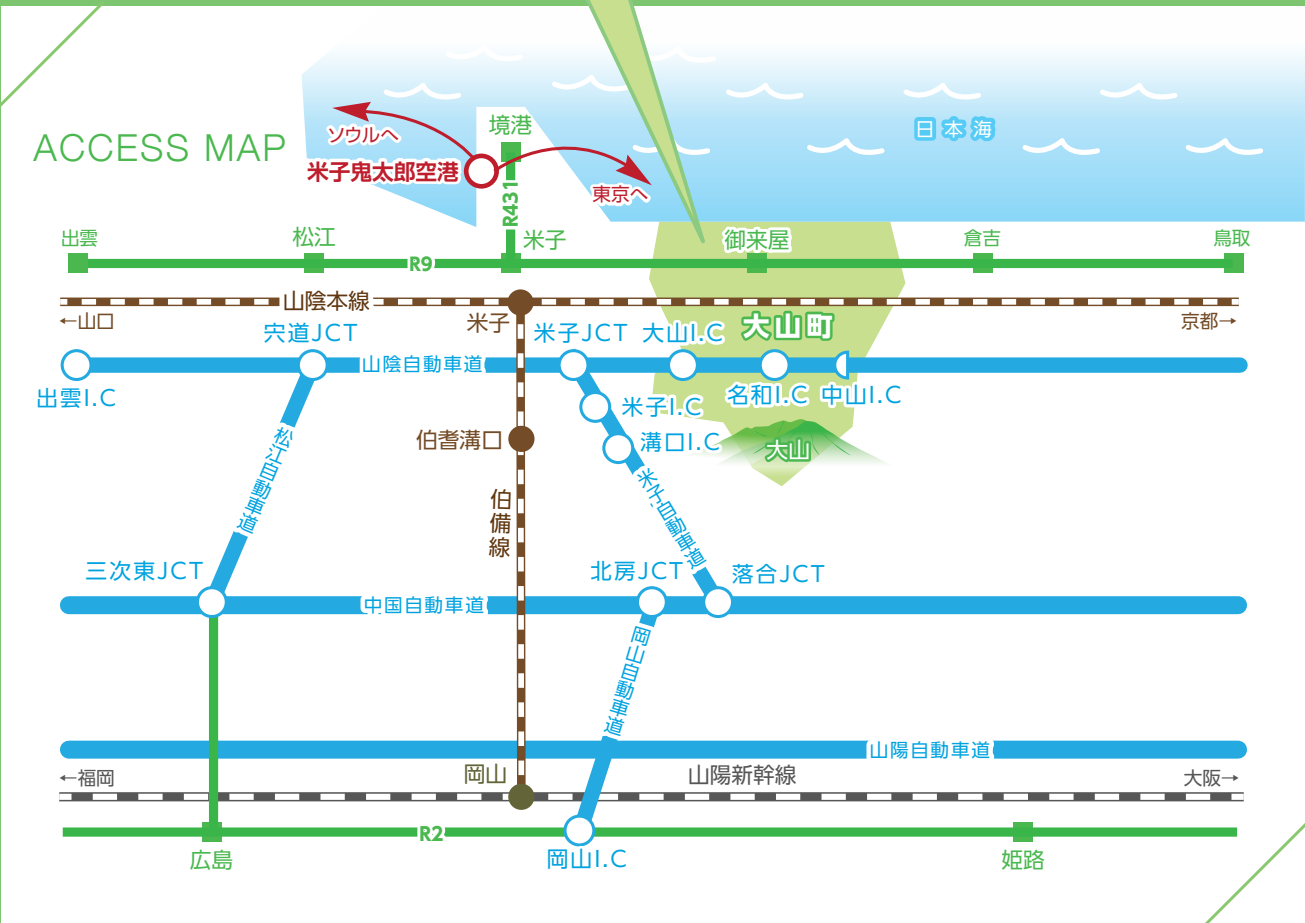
ACCESS MAP

ソウルへ
米子鬼太郎空港
境港
R431
東京へ
日本海

出雲
松江
R9
米子
御来屋
倉吉
鳥取

山陰本線
←山口
米子
京都→
宍道JCT
米子JCT
大山I.C
大山町
山陰自動車道
出雲I.C
名和I.C
中山I.C
米子I.C
伯耆溝口
溝口I.C
大山
松江自動車道
米子自動車道
伯備線
三次東JCT
北房JCT
落合JCT
中国自動車道
岡山自動車道
山陽自動車道
←福岡
岡山
山陽新幹線
大阪→
R2
広島
岡山I.C
姫路